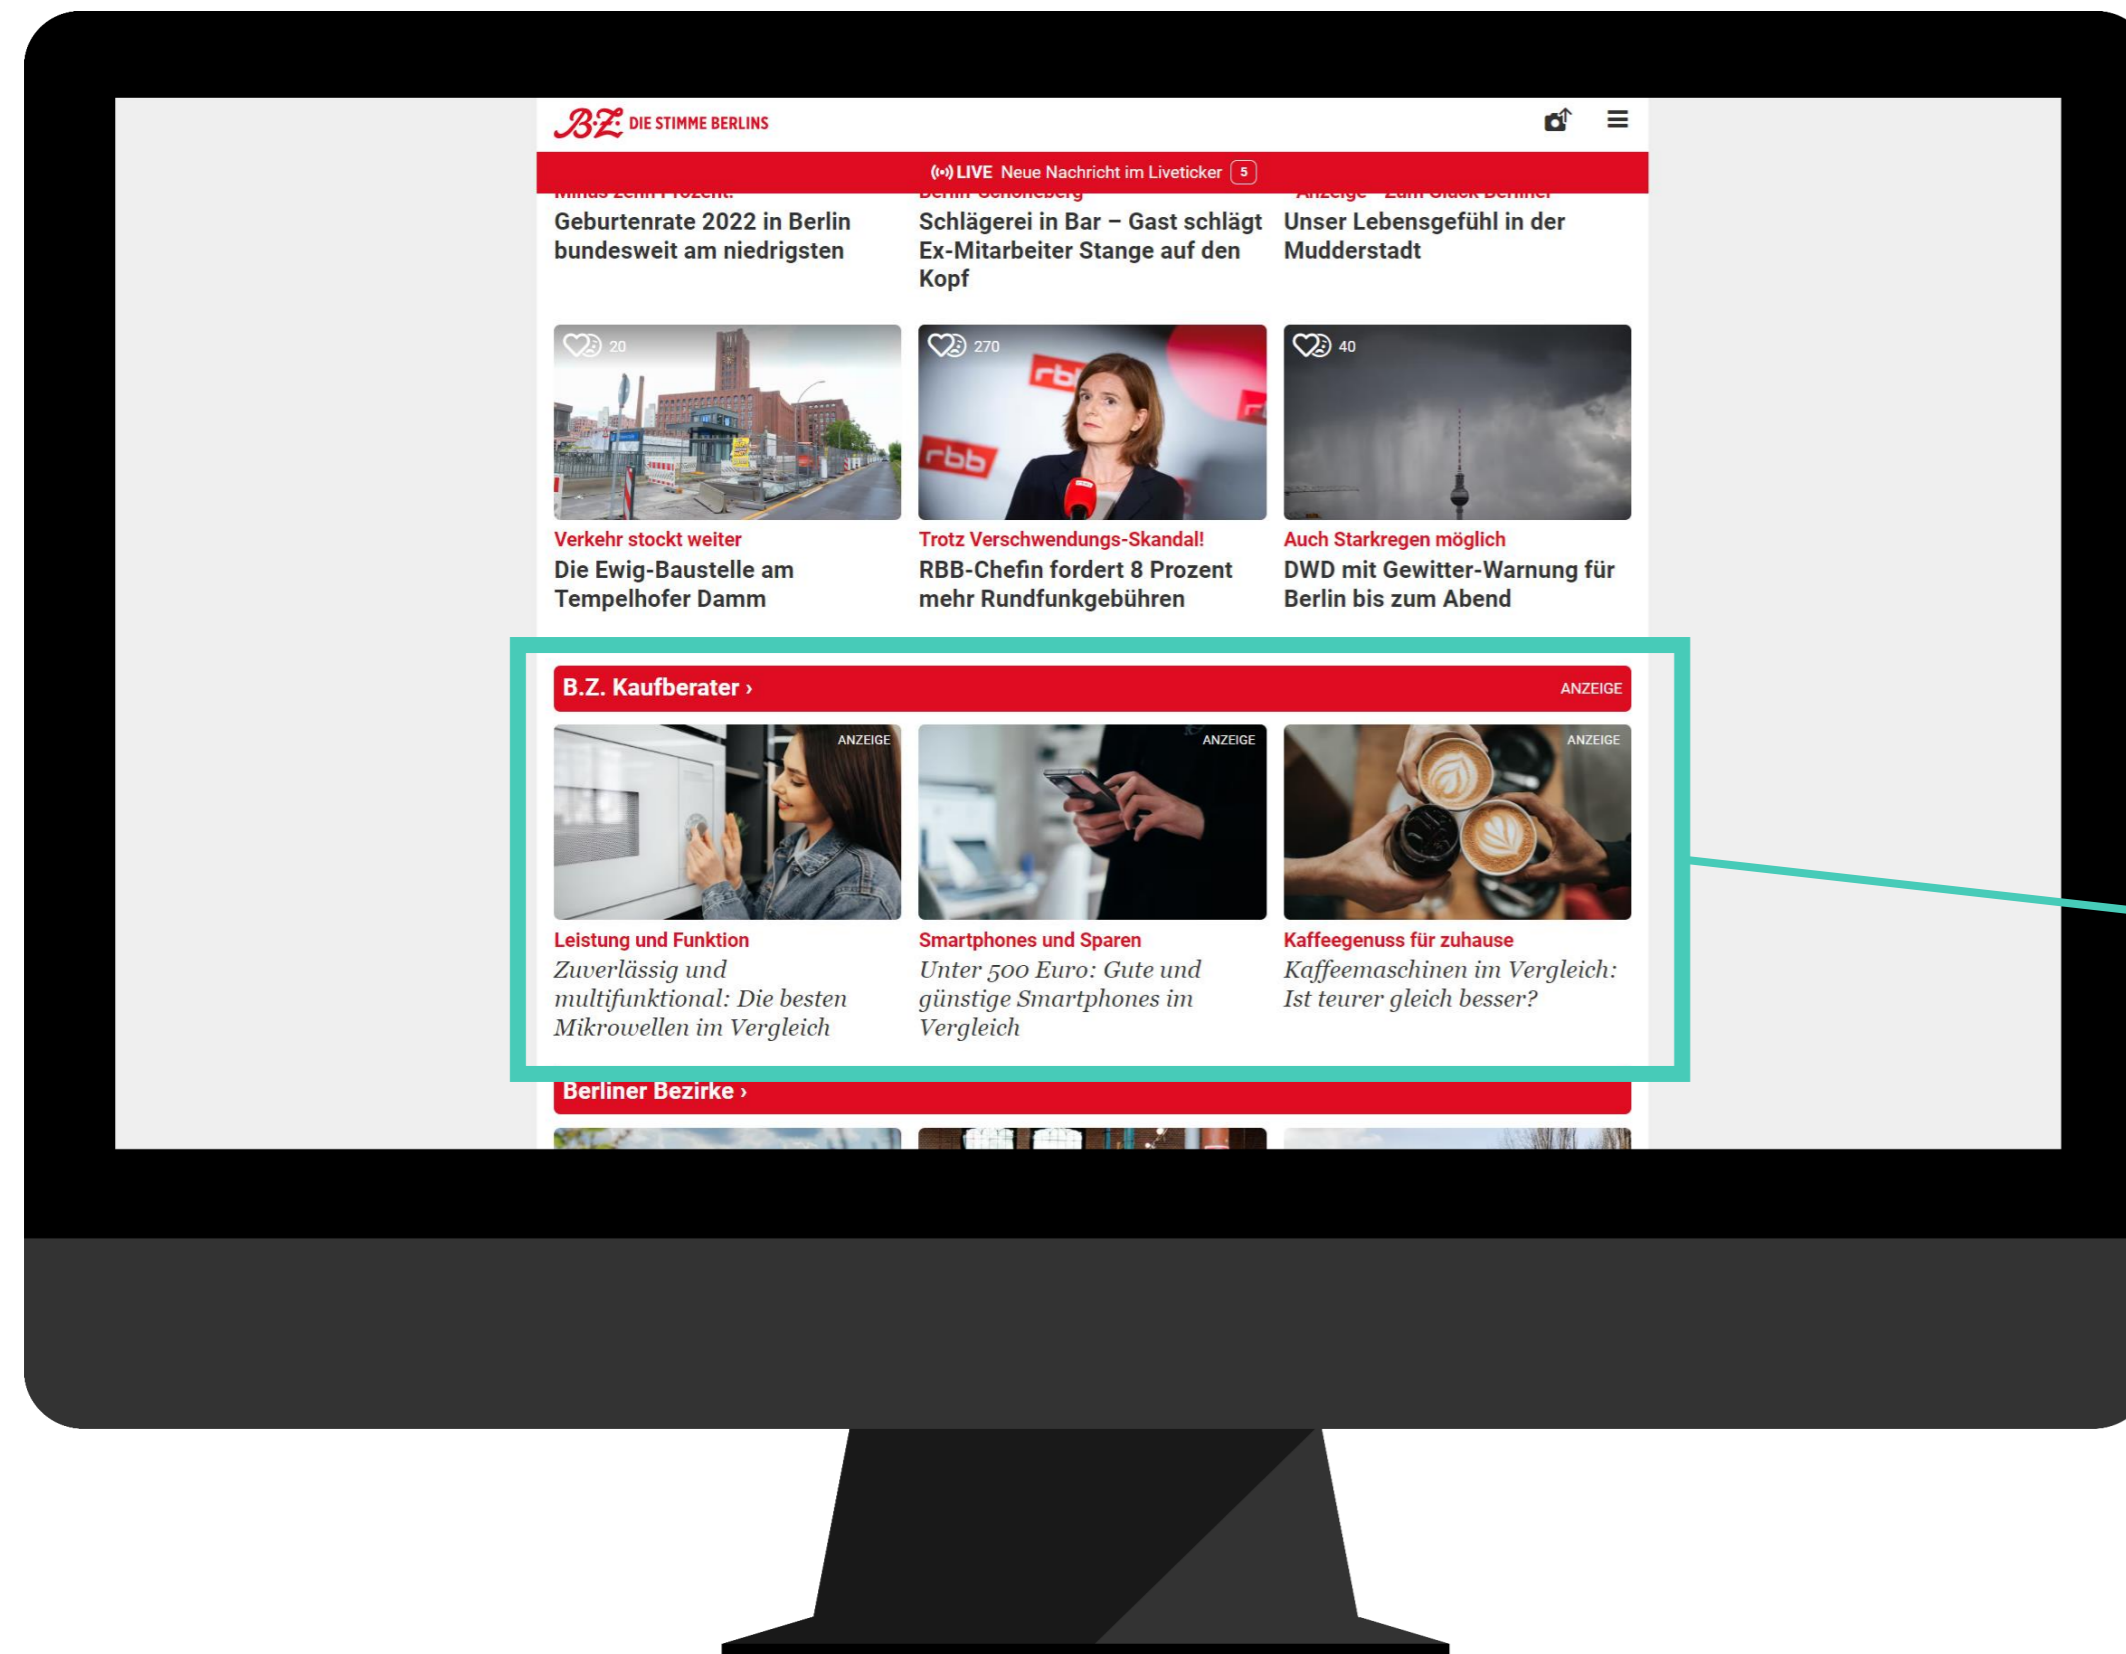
B.Z. DIE STIMME BERLINS

LIVE Neue Nachricht im Liveticker 5

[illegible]
Geburtenrate 2022 in Berlin bundesweit am niedrigsten

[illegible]
Schlägerei in Bar – Gast schlägt Ex-Mitarbeiter Stange auf den Kopf

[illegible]
Unser Lebensgefühl in der Mudderstadt

20
Verkehr stockt weiter
Die Ewig-Baustelle am Tempelhofer Damm

270
Trotz Verschwendungs-Skandal!
RBB-Chefin fordert 8 Prozent mehr Rundfunkgebühren

40
Auch Starkregen möglich
DWD mit Gewitter-Warnung für Berlin bis zum Abend

B.Z. Kaufberater ›
ANZEIGE

ANZEIGE
Leistung und Funktion
Zuverlässig und multifunktional: Die besten Mikrowellen im Vergleich

ANZEIGE
Smartphones und Sparen
Unter 500 Euro: Gute und günstige Smartphones im Vergleich

ANZEIGE
Kaffeegenuss für zuhause
Kaffeemaschinen im Vergleich: Ist teurer gleich besser?

Berliner Bezirke ›